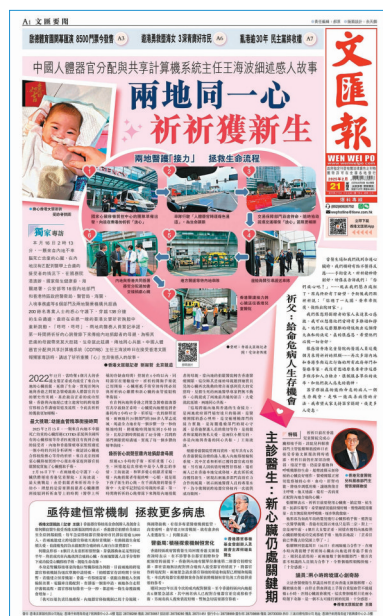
A1 文匯要聞

文匯報
WEN WEI PO

中國人體器官分配與共享計算機系統主任王海波細述感人故事

兩地同心
祈祈獲新生

兩地醫護「接力」 拯救生命流程

析文：給命危病人生存機會

主診醫生：新心臟仍處關鍵期

亟待建恒常機制 拯救更多病患

溫馨：兩小時移植手術順利完成

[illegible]